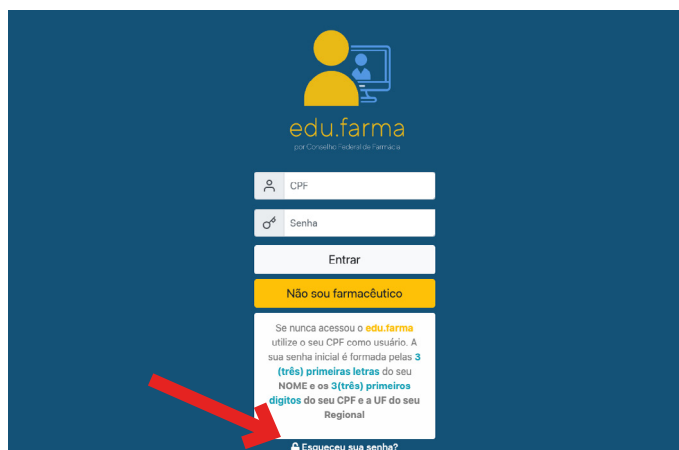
edu.farma

por Conselho Federal de Farmácia

CPF

Senha

Entrar

Não sou farmacêutico

Se nunca acessou o edu.farma utilize o seu CPF como usuário. A sua senha inicial é formada pelas 3 (três) primeiras letras do seu NOME e os 3(três) primeiros digitos do seu CPF e a UF do seu Regional

Esqueceu sua senha?